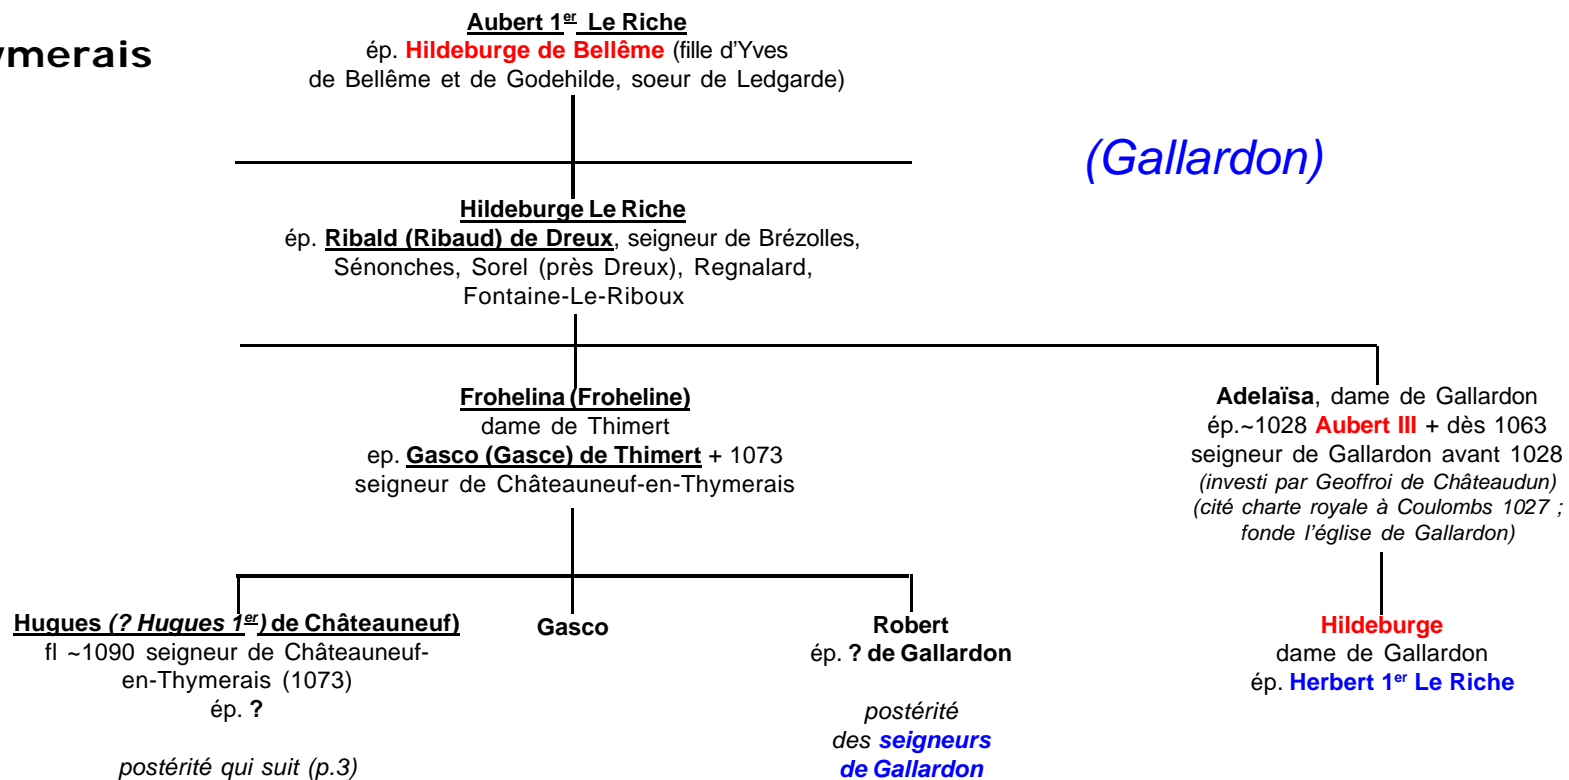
ymerais

Aubert 1$^{er}$ Le Riche
ép. Hildeburge de Bellême (fille d'Yves de Bellême et de Godehilde, soeur de Ledgarde)

(Gallardon)

Hildeburge Le Riche
ép. Ribald (Ribaud) de Dreux, seigneur de Brézolles, Sénonches, Sorel (près Dreux), Regnalard, Fontaine-Le-Riboux

Frohelina (Froheline)
dame de Thimert
ep. Gasco (Gasce) de Thimert + 1073
seigneur de Châteauneuf-en-Thymerais

Adelaïsa, dame de Gallardon
ép.~1028 Aubert III + dès 1063
seigneur de Gallardon avant 1028
(investi par Geoffroi de Châteaudun)
(cité charte royale à Coulombs 1027 ; fonde l'église de Gallardon)

Hugues (? Hugues 1$^{er}$) de Châteauneuf)
fl ~1090 seigneur de Châteauneuf-en-Thymerais (1073)
ép. ?

postérité qui suit (p.3)

Gasco

Robert
ép. ? de Gallardon

postérité
des seigneurs
de Gallardon

Hildeburge
dame de Gallardon
ép. Herbert 1$^{er}$ Le Riche